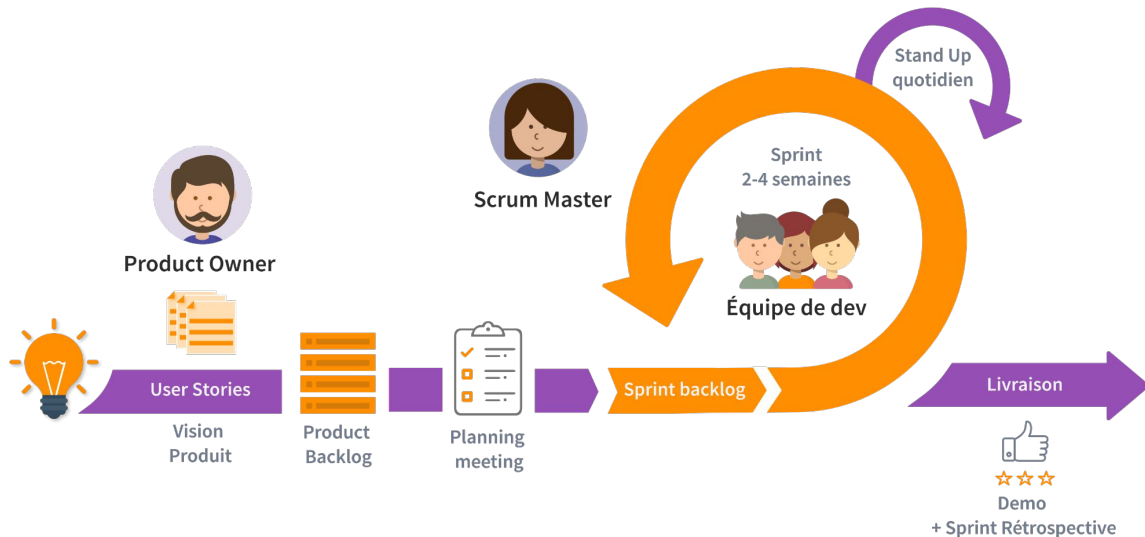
Stand Up quotidien

Sprint 2-4 semaines

Scrum Master

Product Owner

Équipe de dev

User Stories

Vision Produit

Product Backlog

Planning meeting

Sprint backlog

Livraison

Demo + Sprint Rétrospective